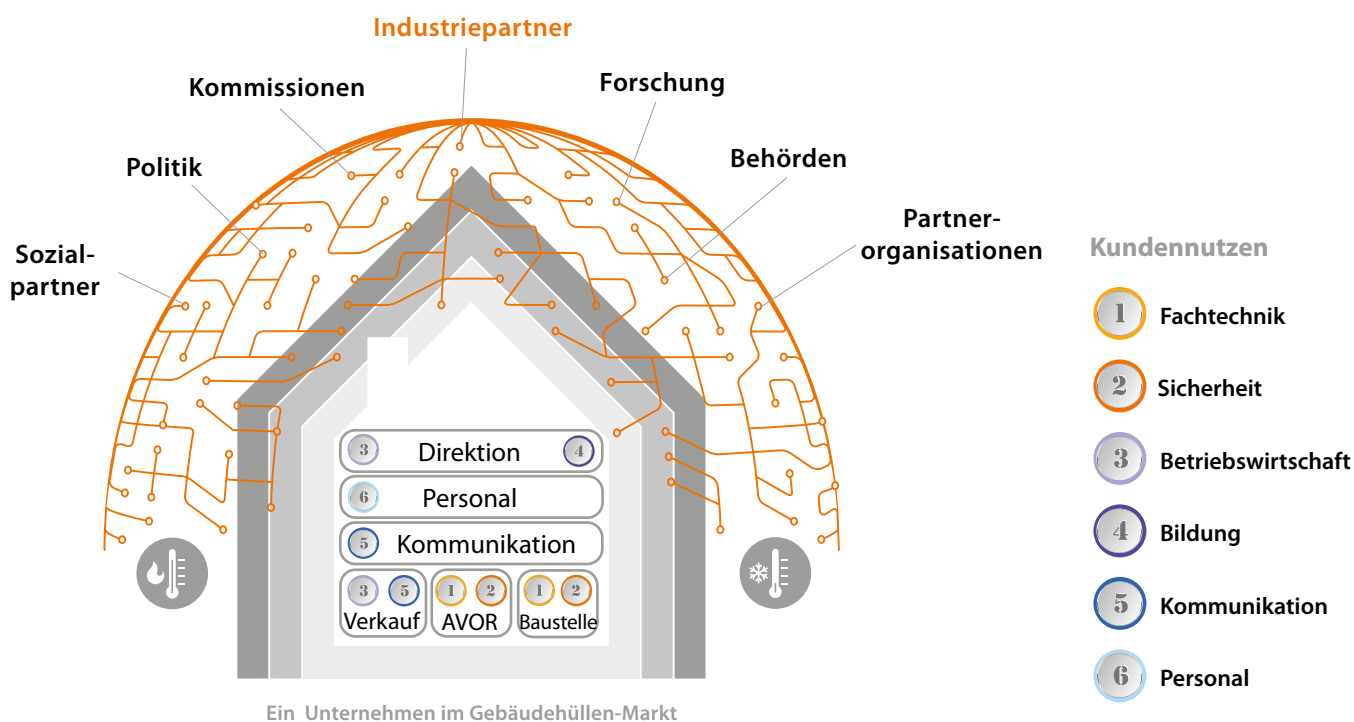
Industriepartner

Kommissionen

Forschung

Politik

Behörden

Sozialpartner

Partnerorganisationen

3 Direktion 4

6 Personal

5 Kommunikation

3 5 Verkauf

1 2 AVOR

1 2 Baustelle

Kundennutzen

1 Fachtechnik

2 Sicherheit

3 Betriebswirtschaft

4 Bildung

5 Kommunikation

6 Personal

Ein Unternehmen im Gebäudehüllen-Markt